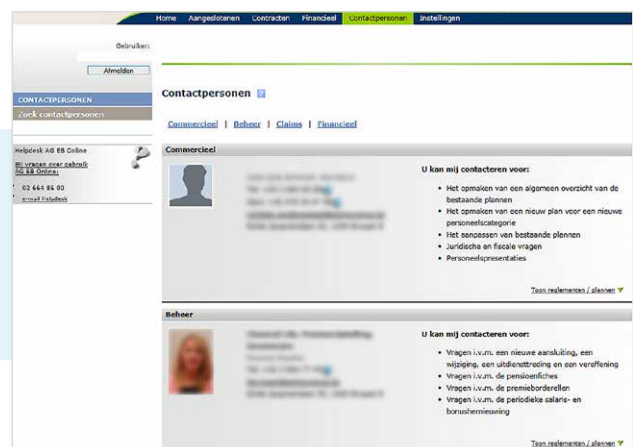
Home Aangeslotenen Contracten Financieel Contactpersonen Instellingen

Gebruiker:

Afmelden

CONTACTPERSONEN

Zoek contactpersonen

Helpdesk AG EB Online

Bij vragen over gebruik AG EB Online:

02 664 86 00

email Helpdesk

Contactpersonen

Commercieel | Beheer | Claims | Financieel

Commercieel

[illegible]

U kan mij contacteren voor:

- Het opmaken van een algemeen overzicht van de bestaande plannen
- Het opmaken van een nieuw plan voor een nieuwe personeelscategorie
- Het aanpassen van bestaande plannen
- Juridische en fiscale vragen
- Personeelspresentaties

Toon reglementen / plannen

Beheer

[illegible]

U kan mij contacteren voor:

- Vragen i.v.m. een nieuwe aansluiting, een wijziging, een uitdiensttreding en een vereffening
- Vragen i.v.m. de pensioenfiches
- Vragen i.v.m. de premieborderellen
- Vragen i.v.m. de periodieke salaris- en bonushernieuwing

Toon reglementen / plannen